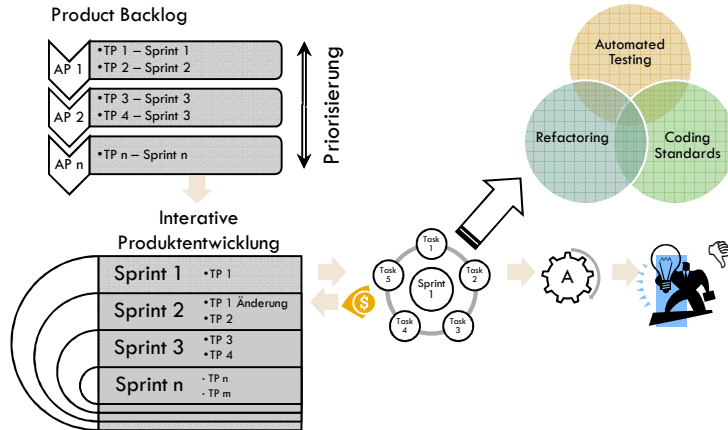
Product Backlog

AP 1
•TP 1 – Sprint 1
•TP 2 – Sprint 2

AP 2
•TP 3 – Sprint 3
•TP 4 – Sprint 3

AP n
•TP n – Sprint n

Priorisierung

Interative Produktentwicklung

Sprint 1
•TP 1

Sprint 2
•TP 1 Änderung
•TP 2

Sprint 3
•TP 3
•TP 4

Sprint n
•TP n
•TP m

Sprint 1
Task 1
Task 2
Task 3
Task 4
Task 5

A

Automated Testing
Refactoring
Coding Standards